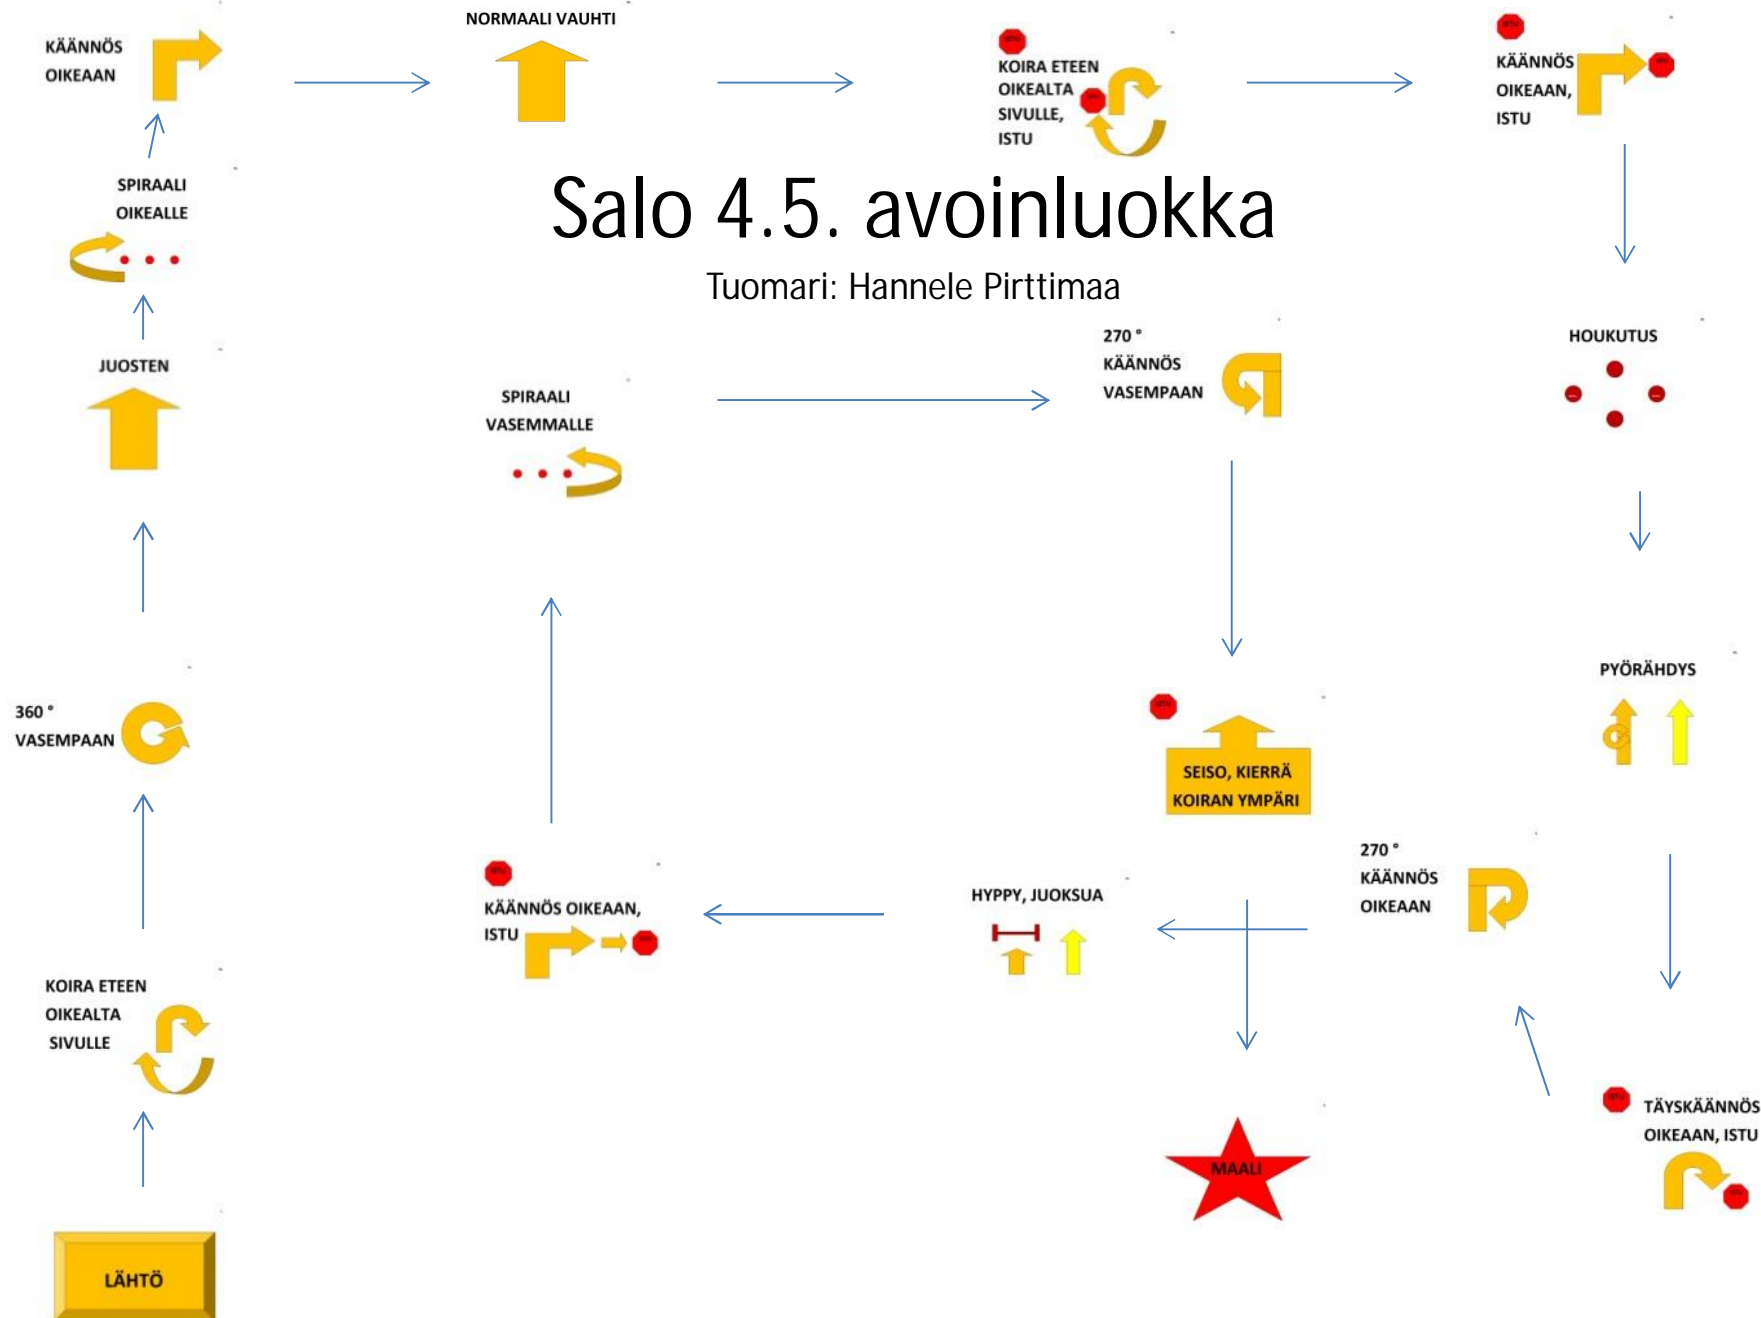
KÄÄNNÖS OIKEAAN

NORMAALI VAUHTI

KOIRA ETEEN OIKEALTA SIVULLE, ISTU

KÄÄNNÖS OIKEAAN, ISTU

Salo 4.5. avoinluokka

Tuomari: Hannele Pirttimaa

SPIRAALI OIKEALLE

JUOSTEN

SPIRAALI VASEMMALLE

270 ° KÄÄNNÖS VASEMPAAN

HOUKUTUS

PYÖRÄHDYS

360 ° VASEMPAAN

SEISO, KIERRÄ KOIRAN YMPÄRI

270 ° KÄÄNNÖS OIKEAAN

KÄÄNNÖS OIKEAAN, ISTU

HYPPY, JUOKSUA

KOIRA ETEEN OIKEALTA SIVULLE

TÄYSKÄÄNNÖS OIKEAAN, ISTU

MAALI

LÄHTÖ